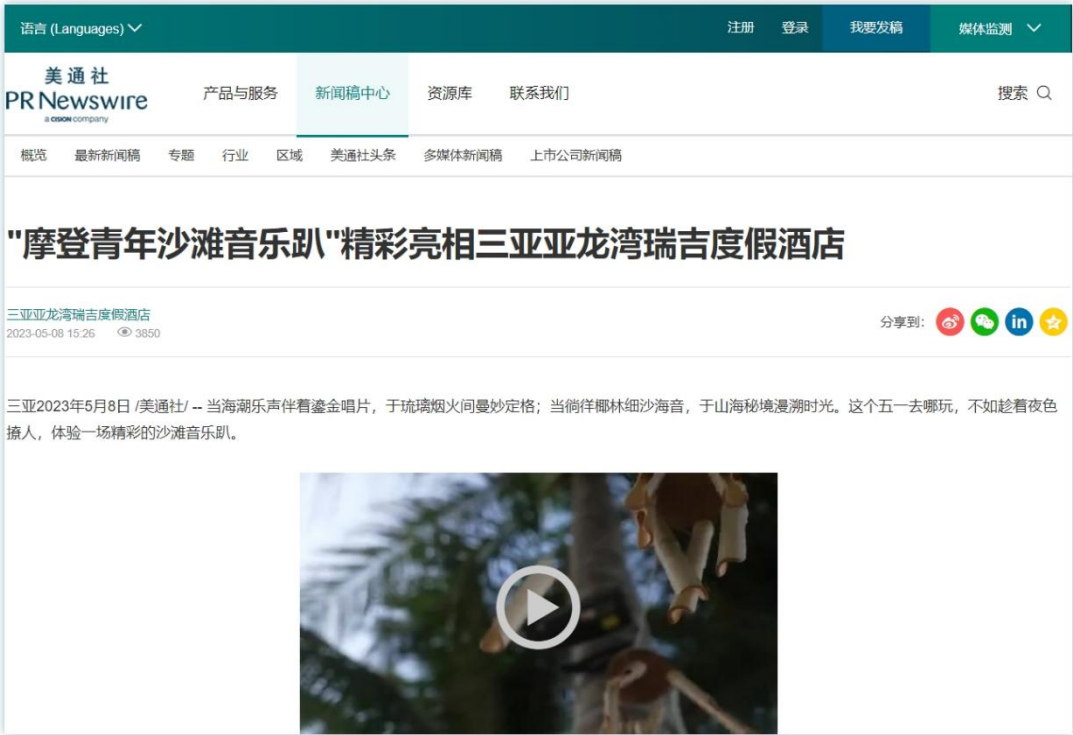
语言 (Languages)

注册 登录 我要发稿 媒体监测

美通社
PR Newswire
a CISION company

产品与服务 新闻稿中心 资源库 联系我们 搜索

概览 最新新闻稿 专题 行业 区域 美通社头条 多媒体新闻稿 上市公司新闻稿

"摩登青年沙滩音乐趴"精彩亮相三亚亚龙湾瑞吉度假酒店

三亚亚龙湾瑞吉度假酒店
2023-05-08 15:26 3850

分享到:

三亚2023年5月8日 /美通社/ -- 当海潮乐声伴着鎏金唱片，于琉璃烟火间曼妙定格；当徜徉椰林细沙海音，于山海秘境漫溯时光。这个五一去哪玩，不如趁着夜色撩人，体验一场精彩的沙滩音乐趴。